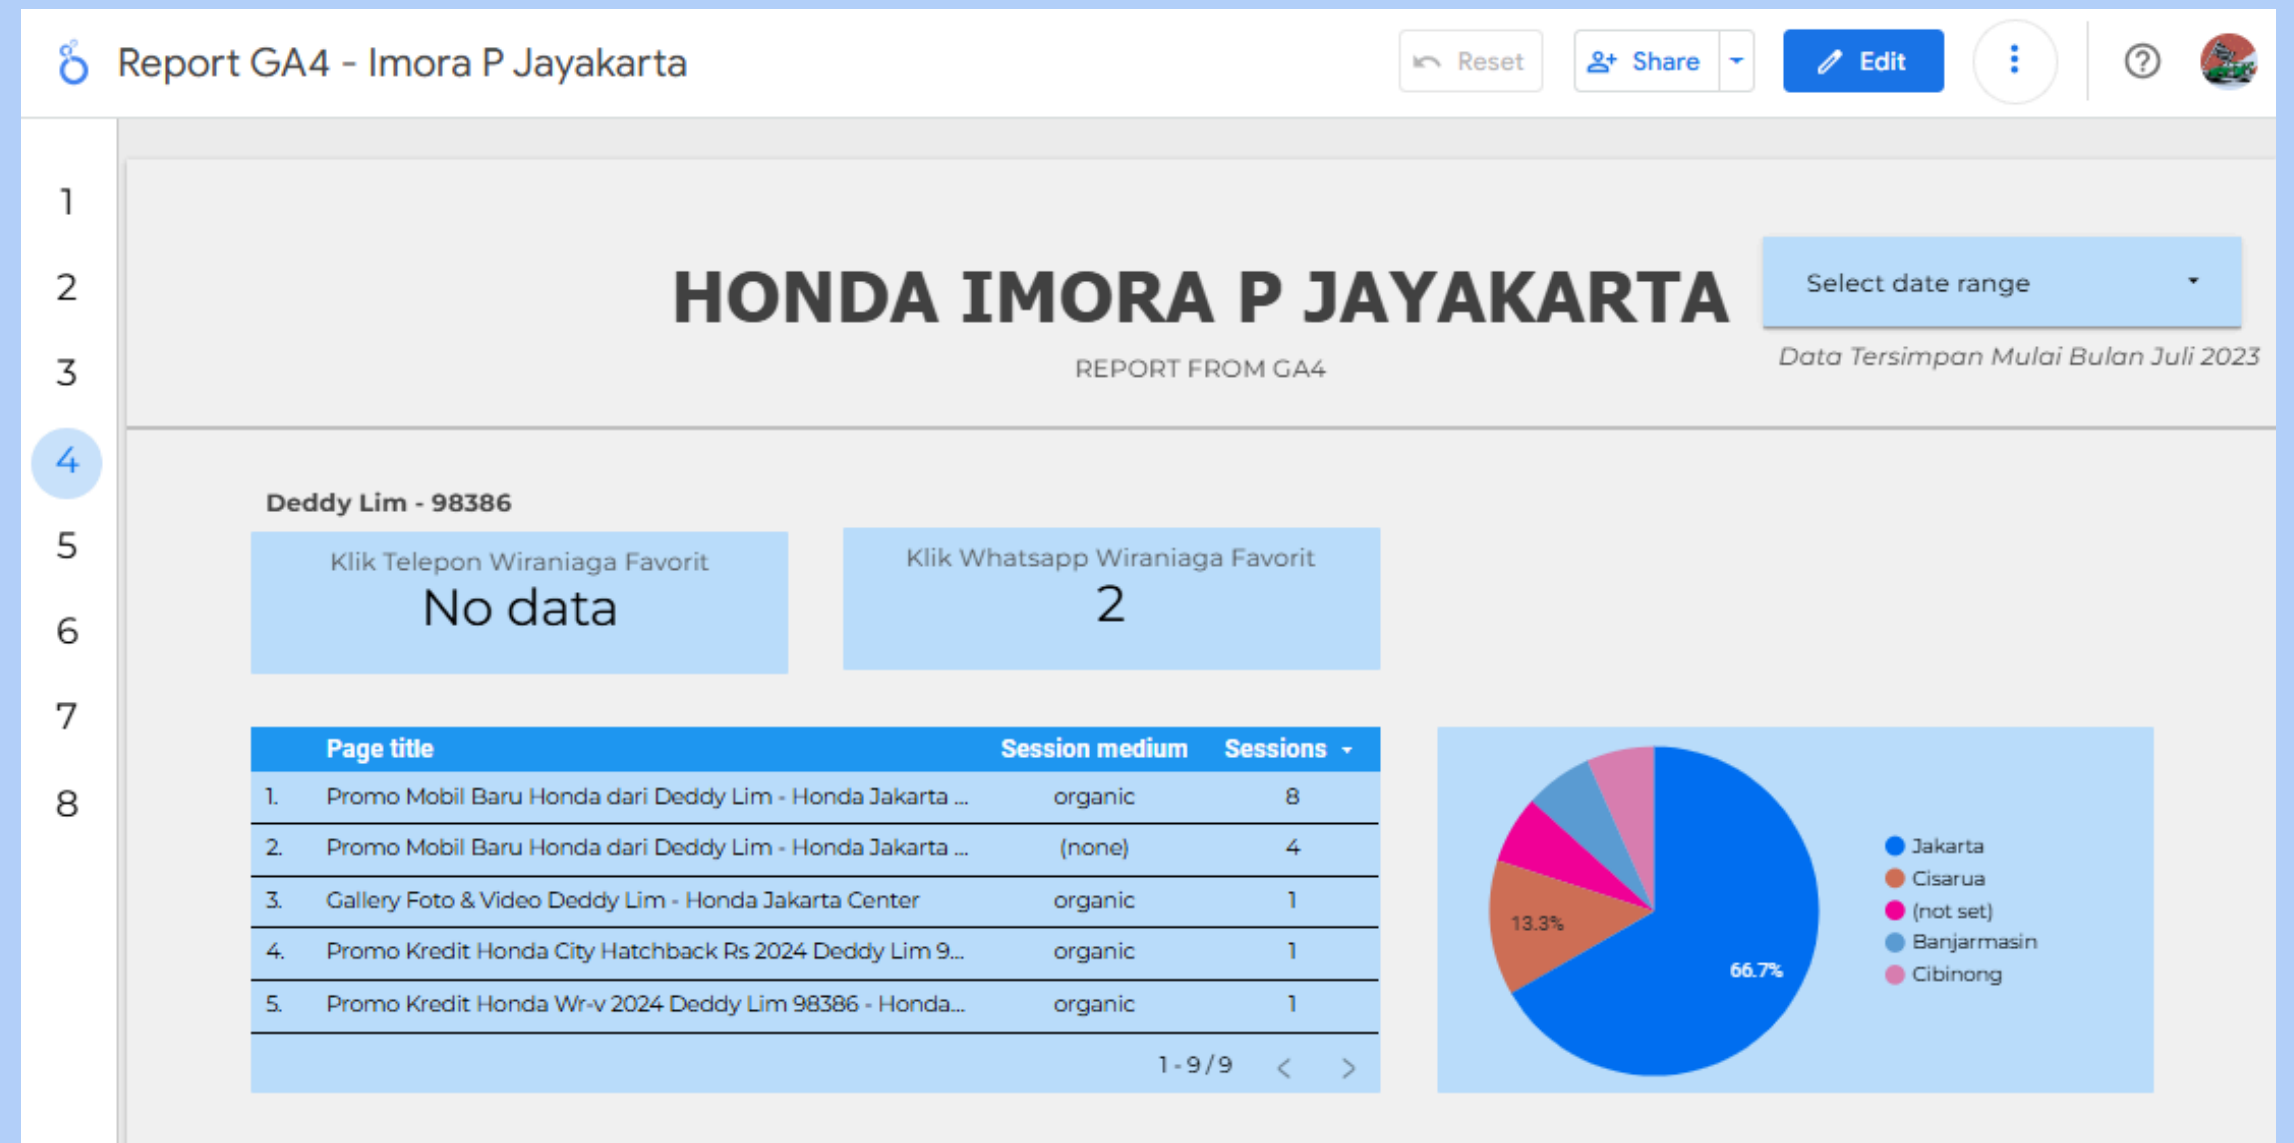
Report GA4 - Imora P Jayakarta

Reset

Share

Edit

1
2
3
4
5
6
7
8

HONDA IMORA P JAYAKARTA

REPORT FROM GA4

Select date range

Data Tersimpan Mulai Bulan Juli 2023

Deddy Lim - 98386

Klik Telepon Wiraniaga Favorit
No data

Klik Whatsapp Wiraniaga Favorit
2

| | Page title | Session medium | Sessions |
|---|---|---|---|
| 1. | Promo Mobil Baru Honda dari Deddy Lim - Honda Jakarta ... | organic | 8 |
| 2. | Promo Mobil Baru Honda dari Deddy Lim - Honda Jakarta ... | (none) | 4 |
| 3. | Gallery Foto & Video Deddy Lim - Honda Jakarta Center | organic | 1 |
| 4. | Promo Kredit Honda City Hatchback Rs 2024 Deddy Lim 9... | organic | 1 |
| 5. | Promo Kredit Honda Wr-v 2024 Deddy Lim 98386 - Honda... | organic | 1 |

1 - 9 / 9

13.3%
66.7%

Jakarta
Cisarua
(not set)
Banjarmasin
Cibinong